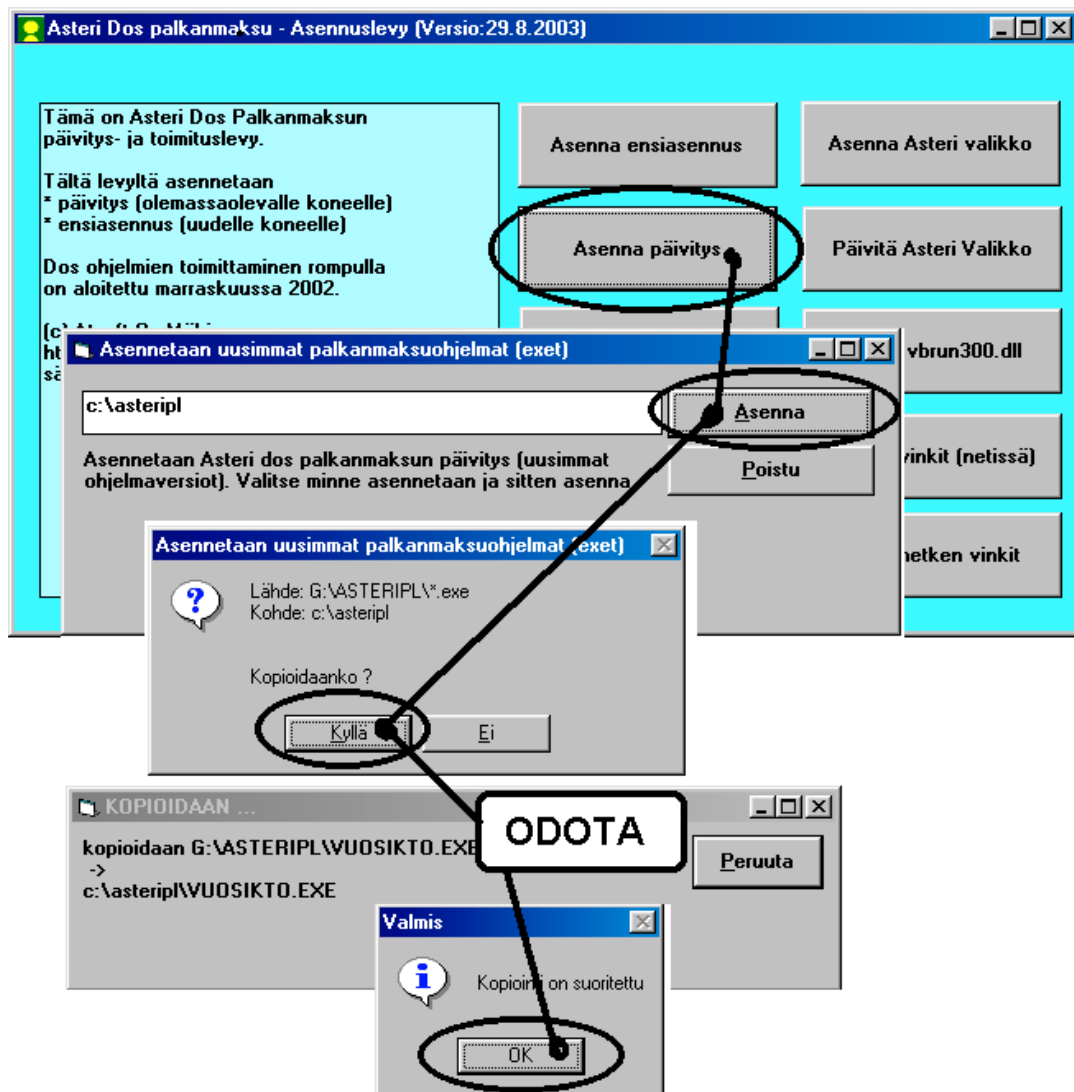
Asteri Dos palkanmaksu - Asennuslevy (Versio:29.8.2003)

Tämä on Asteri Dos Palkanmaksun päivitys- ja toimituslevy.

Tältä levyltä asennetaan
* päivitys (olemassaolevalle koneelle)
* ensiasennus (uudelle koneelle)

Dos ohjelmien toimittaminen rompulla on aloitettu marraskuussa 2002.

(c) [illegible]
ht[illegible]
sä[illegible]

Asenna ensiasennus

Asenna Asteri valikko

Asenna päivitys

Päivitä Asteri Valikko

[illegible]vbrun300.dll

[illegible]vinkit (netissä)

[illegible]hetken vinkit

Asennetaan uusimmat palkanmaksuohjelmat (exet)

c:\asteripl

Asenna

Poistu

Asennetaan Asteri dos palkanmaksun päivitys (uusimmat ohjelmaversiot). Valitse minne asennetaan ja sitten asenna

Asennetaan uusimmat palkanmaksuohjelmat (exet)

Lähde: G:\ASTERIPL\*.exe
Kohde: c:\asteripl

Kopioidaanko ?

Kyllä

Ei

KOPIOIDAAN ...

kopioidaan G:\ASTERIPL\VUOSIKTO.EXE
->
c:\asteripl\VUOSIKTO.EXE

Peruuta

ODOTA

Valmis

Kopioin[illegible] on suoritettu

OK